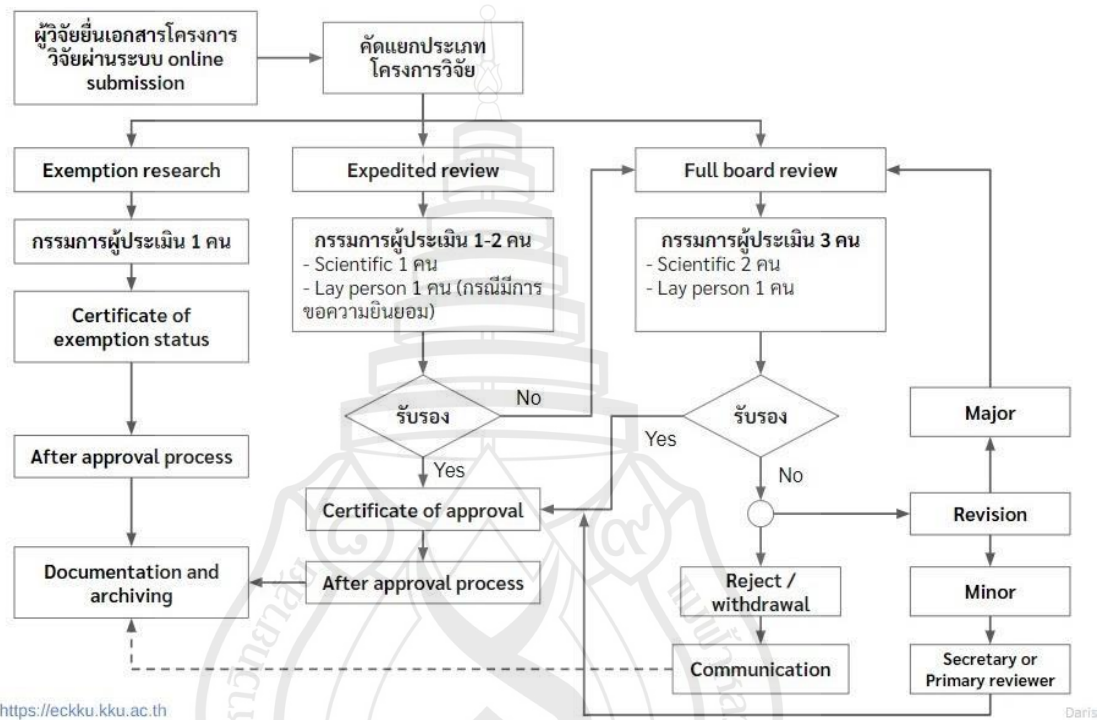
ผู้วิจัยยื่นเอกสารโครงการวิจัยผ่านระบบ online submission

คัดแยกประเภทโครงการวิจัย

Exemption research

Expedited review

Full board review

กรรมการผู้ประเมิน 1 คน

กรรมการผู้ประเมิน 1-2 คน
- Scientific 1 คน
- Lay person 1 คน (กรณีมีการขอความยินยอม)

กรรมการผู้ประเมิน 3 คน
- Scientific 2 คน
- Lay person 1 คน

Certificate of exemption status

รับรอง

No

Yes

รับรอง

Yes

No

Major

After approval process

Certificate of approval

Revision

Documentation and archiving

After approval process

Reject / withdrawal

Minor

Communication

Secretary or Primary reviewer

https://eckku.kku.ac.th

Daris